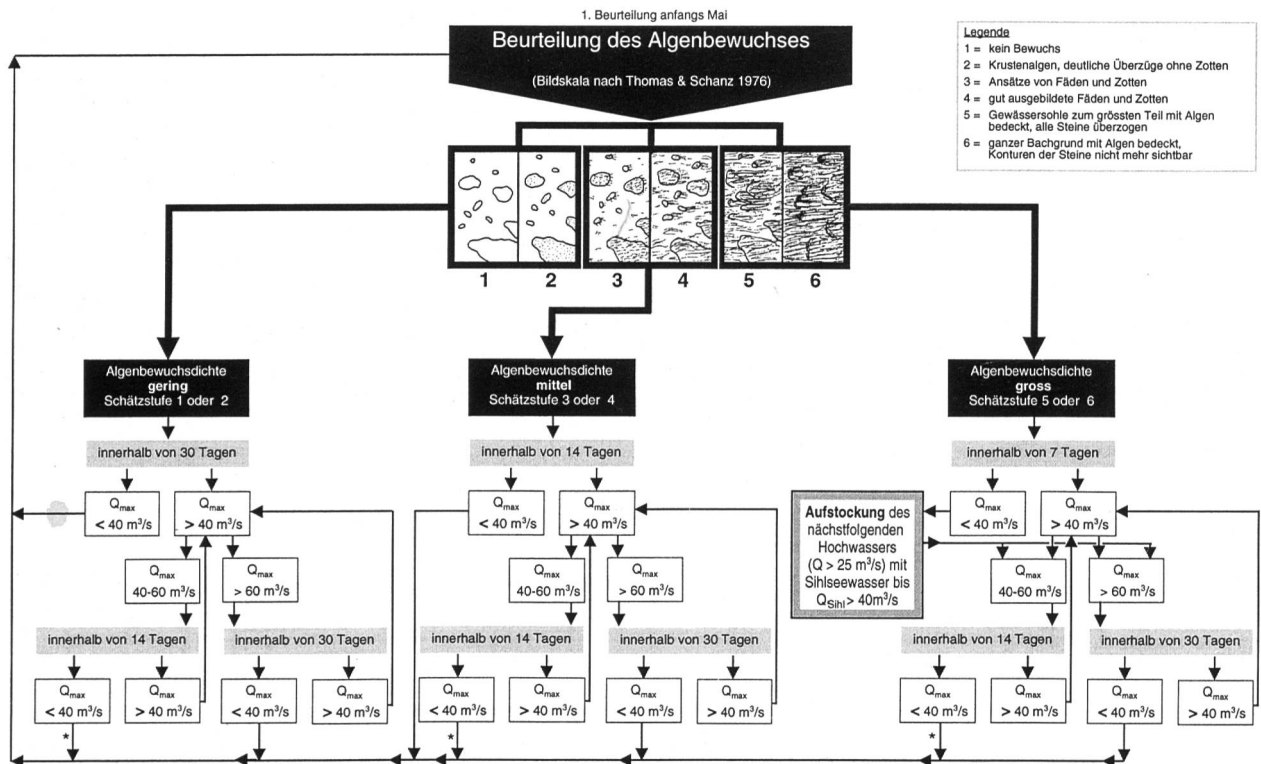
1. Beurteilung anfangs Mai

Beurteilung des Algenbewuchses

(Bildskala nach Thomas & Schanz 1976)

Legende
1 = kein Bewuchs
2 = Krustenalgen, deutliche Überzüge ohne Zotten
3 = Ansätze von Fäden und Zotten
4 = gut ausgebildete Fäden und Zotten
5 = Gewässersohle zum grössten Teil mit Algen bedeckt, alle Steine überzogen
6 = ganzer Bachgrund mit Algen bedeckt, Konturen der Steine nicht mehr sichtbar

1 2 3 4 5 6

Algenbewuchsdichte **gering** Schätzstufe 1 oder 2

innerhalb von 30 Tagen

$Q_{max}$ < 40 m³/s

$Q_{max}$ > 40 m³/s

$Q_{max}$ 40-60 m³/s

$Q_{max}$ > 60 m³/s

innerhalb von 14 Tagen

innerhalb von 30 Tagen

$Q_{max}$ < 40 m³/s

$Q_{max}$ > 40 m³/s

$Q_{max}$ < 40 m³/s

$Q_{max}$ > 40 m³/s

*

Algenbewuchsdichte **mittel** Schätzstufe 3 oder 4

innerhalb von 14 Tagen

$Q_{max}$ < 40 m³/s

$Q_{max}$ > 40 m³/s

$Q_{max}$ 40-60 m³/s

$Q_{max}$ > 60 m³/s

innerhalb von 14 Tagen

innerhalb von 30 Tagen

$Q_{max}$ < 40 m³/s

$Q_{max}$ > 40 m³/s

$Q_{max}$ < 40 m³/s

$Q_{max}$ > 40 m³/s

*

Algenbewuchsdichte **gross** Schätzstufe 5 oder 6

innerhalb von 7 Tagen

**Aufstockung** des nächstfolgenden Hochwassers (Q > 25 m³/s) mit Sihlseewasser bis $Q_{Sihl}$ > 40m³/s

$Q_{max}$ < 40 m³/s

$Q_{max}$ > 40 m³/s

$Q_{max}$ 40-60 m³/s

$Q_{max}$ > 60 m³/s

innerhalb von 14 Tagen

innerhalb von 30 Tagen

$Q_{max}$ < 40 m³/s

$Q_{max}$ > 40 m³/s

$Q_{max}$ < 40 m³/s

$Q_{max}$ > 40 m³/s

*